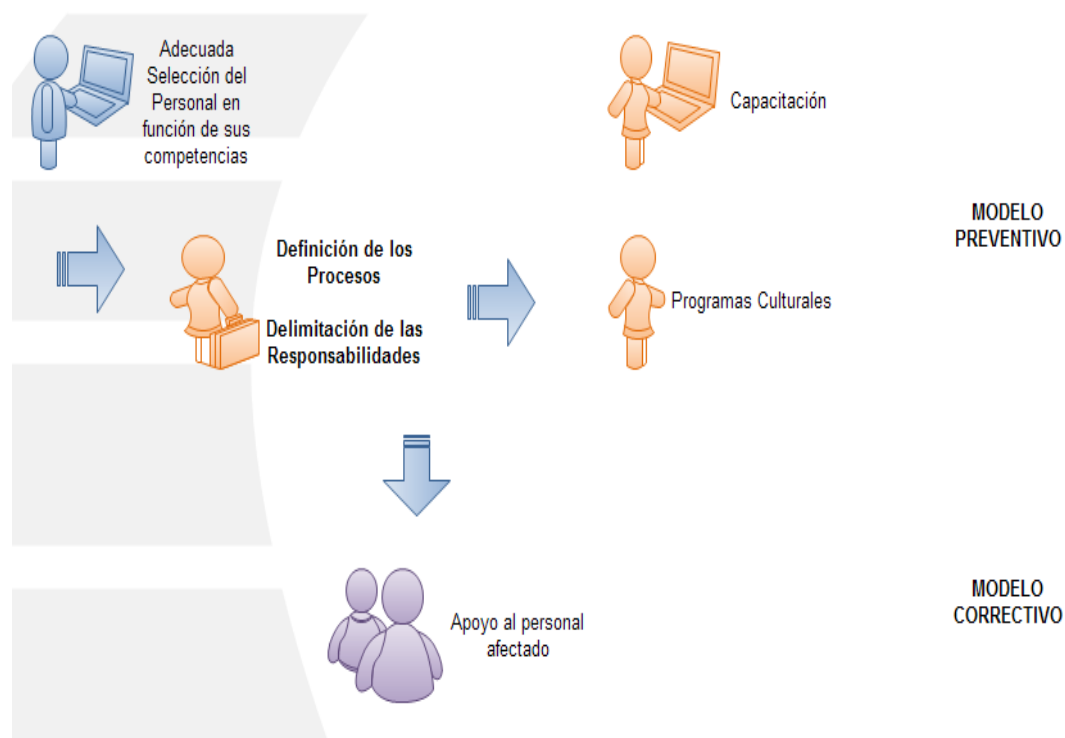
Adecuada Selección del Personal en función de sus competencias

Capacitación

MODELO PREVENTIVO

Definición de los Procesos

Delimitación de las Responsabilidades

Programas Culturales

MODELO CORRECTIVO

Apoyo al personal afectado